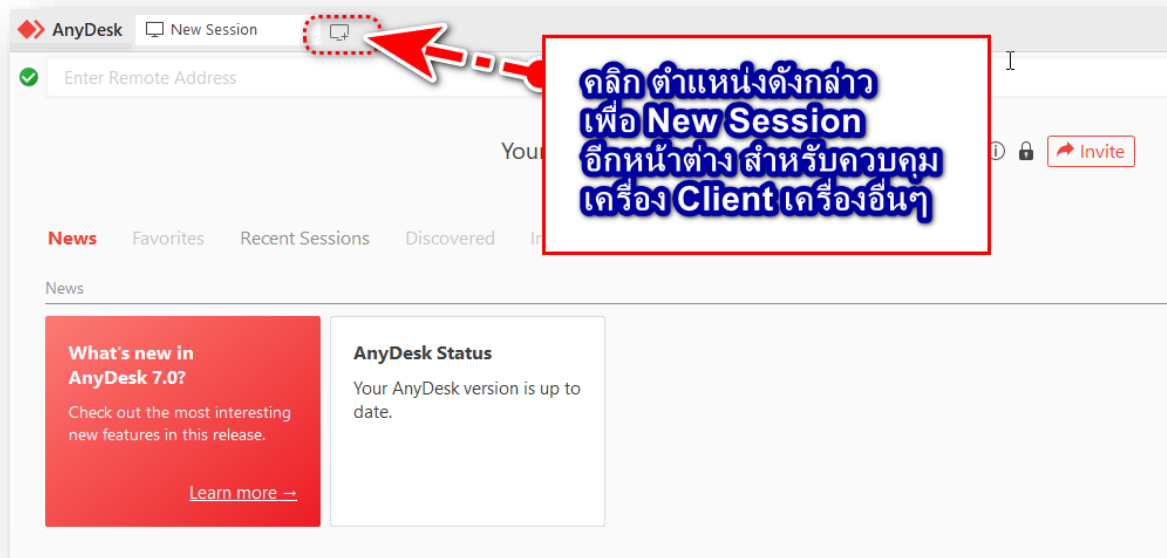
AnyDesk New Session

Enter Remote Address

คลิก ตำแหน่งดังกล่าว เพื่อ New Session อีกหน้าต่าง สำหรับควบคุม เครื่อง Client เครื่องอื่นๆ

Your

Invite

News Favorites Recent Sessions Discovered In

News

What's new in AnyDesk 7.0?

Check out the most interesting new features in this release.

Learn more →

AnyDesk Status

Your AnyDesk version is up to date.